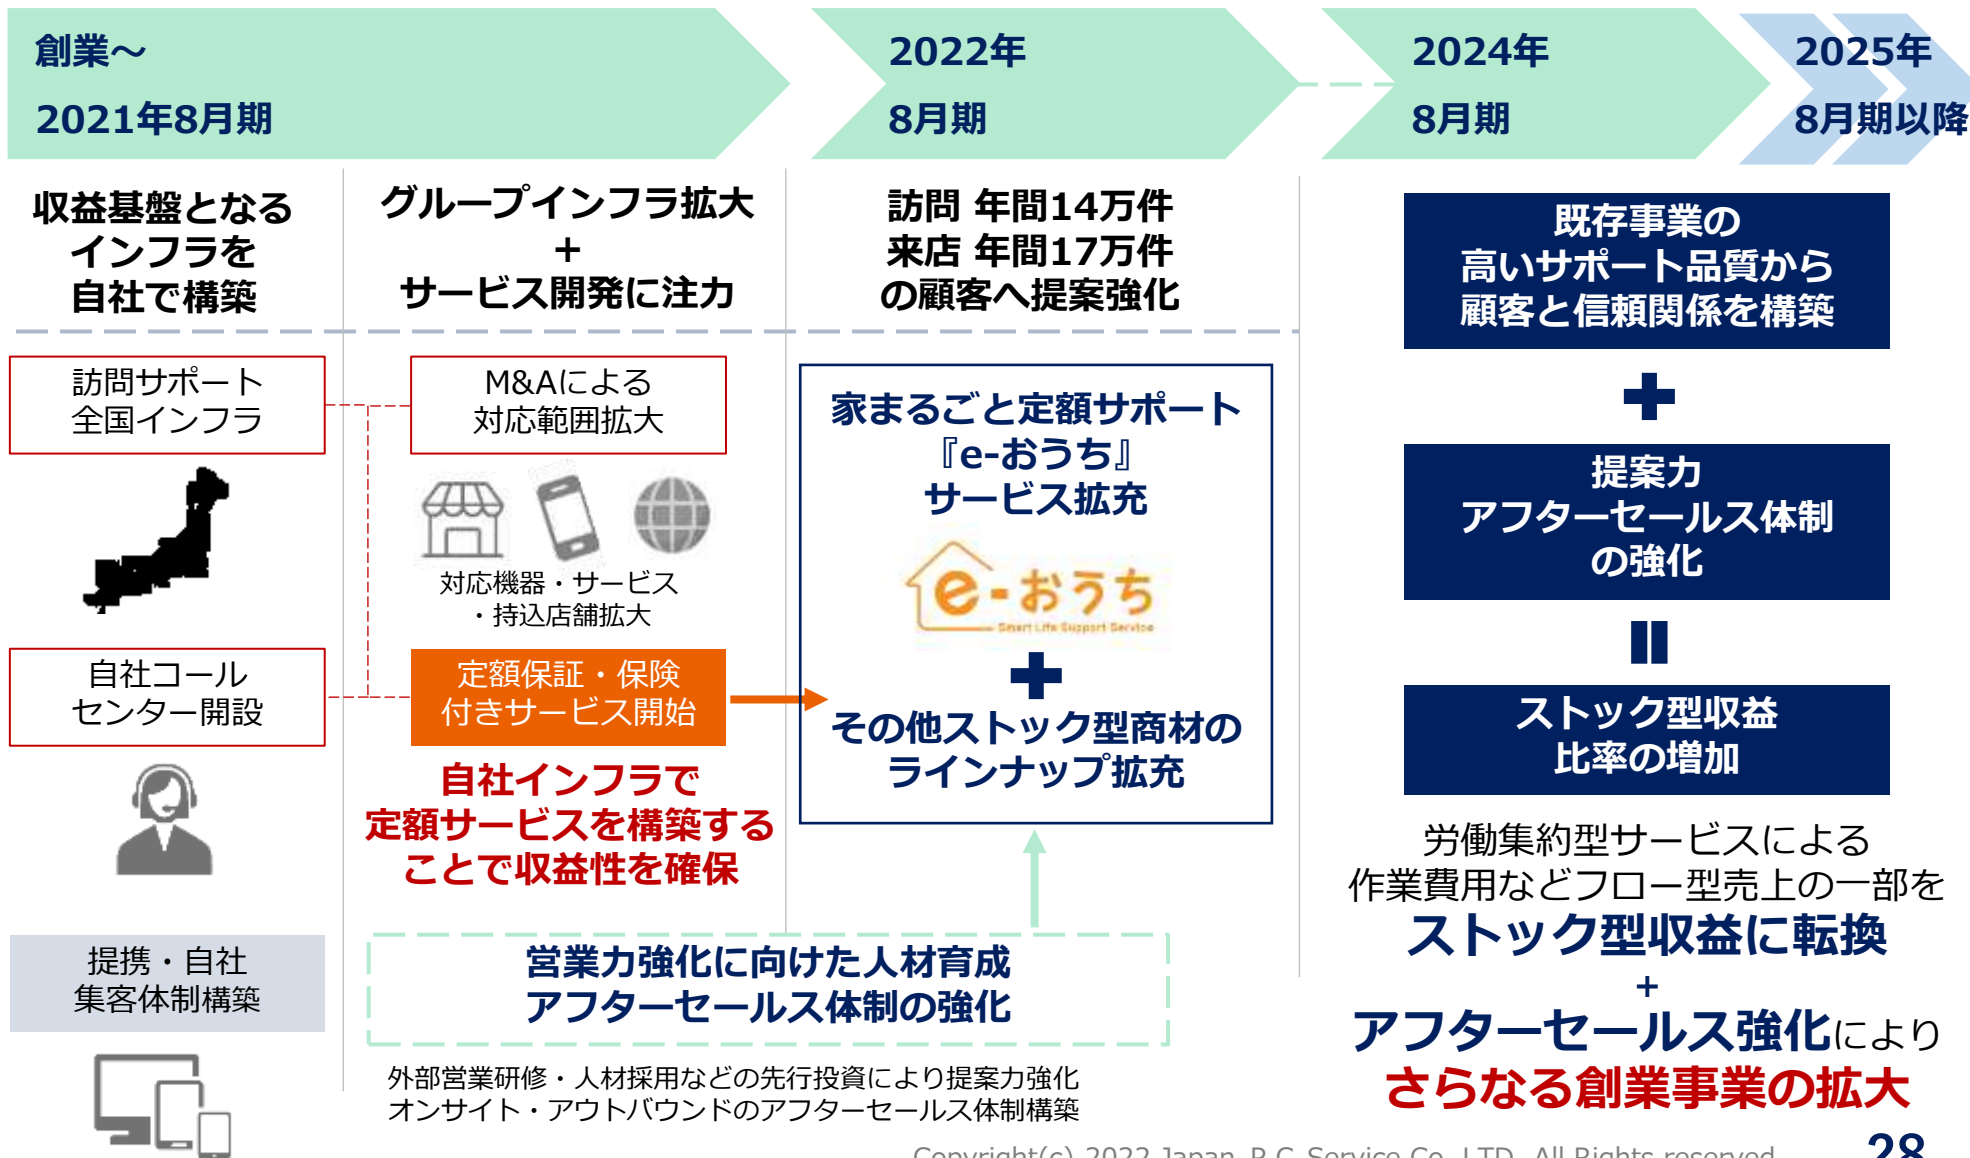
創業～
2021年8月期

2022年
8月期

2024年
8月期

2025年
8月期以降

収益基盤となる
インフラを
自社で構築

グループインフラ拡大
＋
サービス開発に注力

訪問 年間14万件
来店 年間17万件
の顧客へ提案強化

既存事業の
高いサポート品質から
顧客と信頼関係を構築

訪問サポート
全国インフラ

M&Aによる
対応範囲拡大

対応機器・サービス
・持込店舗拡大

自社コール
センター開設

定額保証・保険
付きサービス開始

自社インフラで
定額サービスを構築する
ことで収益性を確保

家まるごと定額サポート
『e-おうち』
サービス拡充

e-おうち
Smart Life Support Service

その他ストック型商材の
ラインナップ拡充

提案力
アフターセールス体制
の強化

ストック型収益
比率の増加

提携・自社
集客体制構築

営業力強化に向けた人材育成
アフターセールス体制の強化

外部営業研修・人材採用などの先行投資により提案力強化
オンサイト・アウトバウンドのアフターセールス体制構築

労働集約型サービスによる
作業費用などフロー型売上の一部を
ストック型収益に転換
＋
アフターセールス強化により
さらなる創業事業の拡大

Copyright(c) 2022 Japan P.C Service Co.,LTD. All Rights reserved.

28